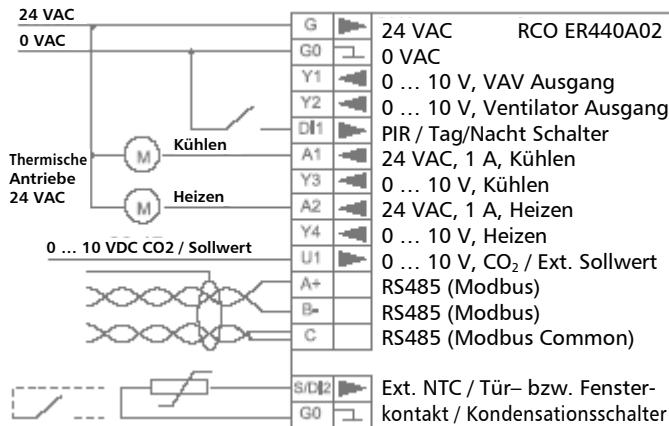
24 VAC
0 VAC
Thermische Antriebe 24 VAC
Kühlen
Heizen
0 … 10 VDC CO2 / Sollwert

| | |
|---|---|
| G | 24 VAC RCO ER440A02 |
| G0 | 0 VAC |
| Y1 | 0 … 10 V, VAV Ausgang |
| Y2 | 0 … 10 V, Ventilator Ausgang |
| DI1 | PIR / Tag/Nacht Schalter |
| A1 | 24 VAC, 1 A, Kühlen |
| Y3 | 0 … 10 V, Kühlen |
| A2 | 24 VAC, 1 A, Heizen |
| Y4 | 0 … 10 V, Heizen |
| U1 | 0 … 10 V, $CO_2$ / Ext. Sollwert |
| A+ | RS485 (Modbus) |
| B- | RS485 (Modbus) |
| C | RS485 (Modbus Common) |
| S/DI2 | Ext. NTC / Tür– bzw. Fensterkontakt / Kondensationsschalter |
| G0 | |